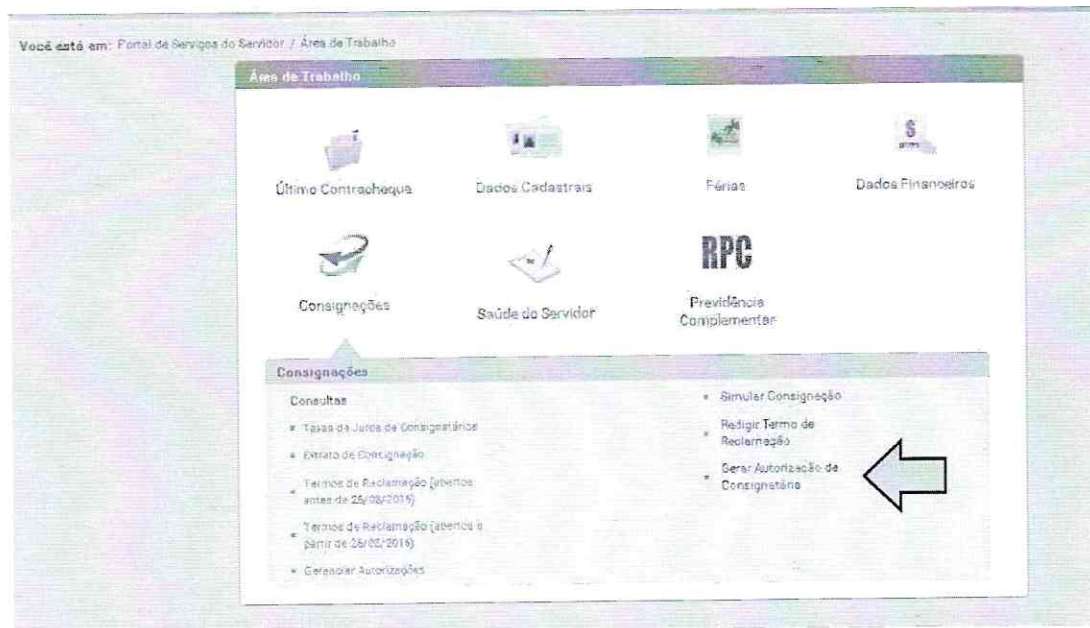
Você está em: Portal de Serviços do Servidor / Área de Trabalho

Área de Trabalho

Último Contracheque

Dados Cadastrais

Férias

Dados Financeiros

Consignações

Saúde do Servidor

RPC

Previdência Complementar

Consignações

Consultas

- Taxas de Juros de Consignatárias
- Extrato de Consignação
- Termos de Reclamação (abertos antes de 25/02/2016)
- Termos de Reclamação (abertos a partir de 26/02/2016)
- Gerenciar Autorizações

- Simular Consignação
- Redigir Termo de Reclamação
- Gerar Autorização de Consignatária